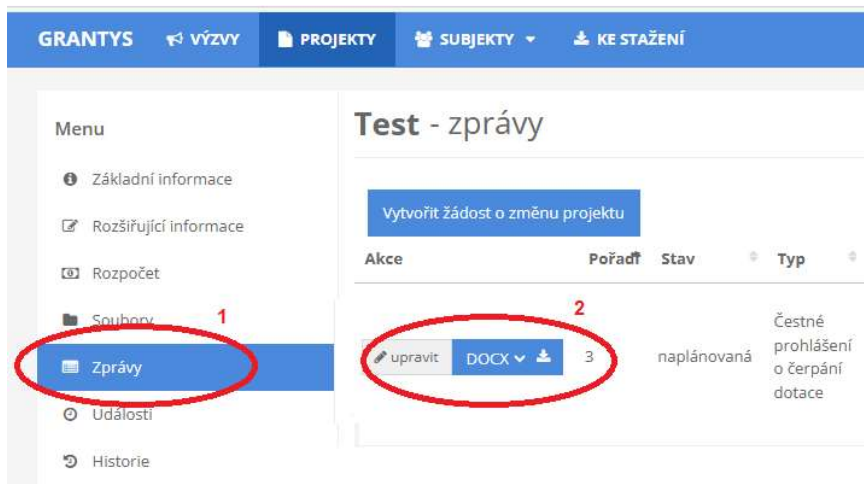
GRANTYS VÝZVY PROJEKTY SUBJEKTY KE STAŽENÍ

Menu

Základní informace

Rozšiřující informace

Rozpočet

Soubory

Zprávy

Události

Historie

1

Test - zprávy

Vytvořit žádost o změnu projektu

| Akce | Pořadí | Stav | Typ |
|---|---|---|---|
| upravit DOCX | 3 | naplánovaná | Čestné prohlášení o čerpání dotace |

2